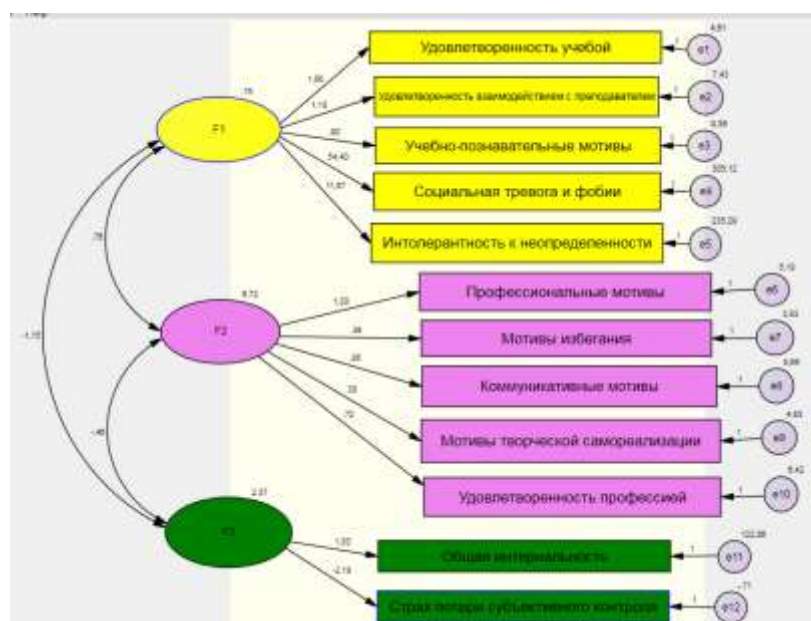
F1
.75
1,00
1,10
,60
54,40
11,67
Удовлетворенность учебой
Удовлетворенность взаимодействием с преподавателями
Учебно-познавательные мотивы
Социальная тревога и фобии
Интолерантность к неопределенности
1
1
1
1
1
e1
e2
e3
e4
e5
6,81
7,43
8,56
505,12
235,29
,76
-1,15
F2
8,73
1,00
,86
,86
,35
,72
Профессиональные мотивы
Мотивы избегания
Коммуникативные мотивы
Мотивы творческой самореализации
Удовлетворенность профессией
1
1
1
1
1
e6
e7
e8
e9
e10
5,19
3,03
8,86
4,03
5,42
-,46
F3
2,27
1,00
-2,16
Общая интернальность
Страх потери субъективного контроля
1
1
e11
e12
122,88
-,71